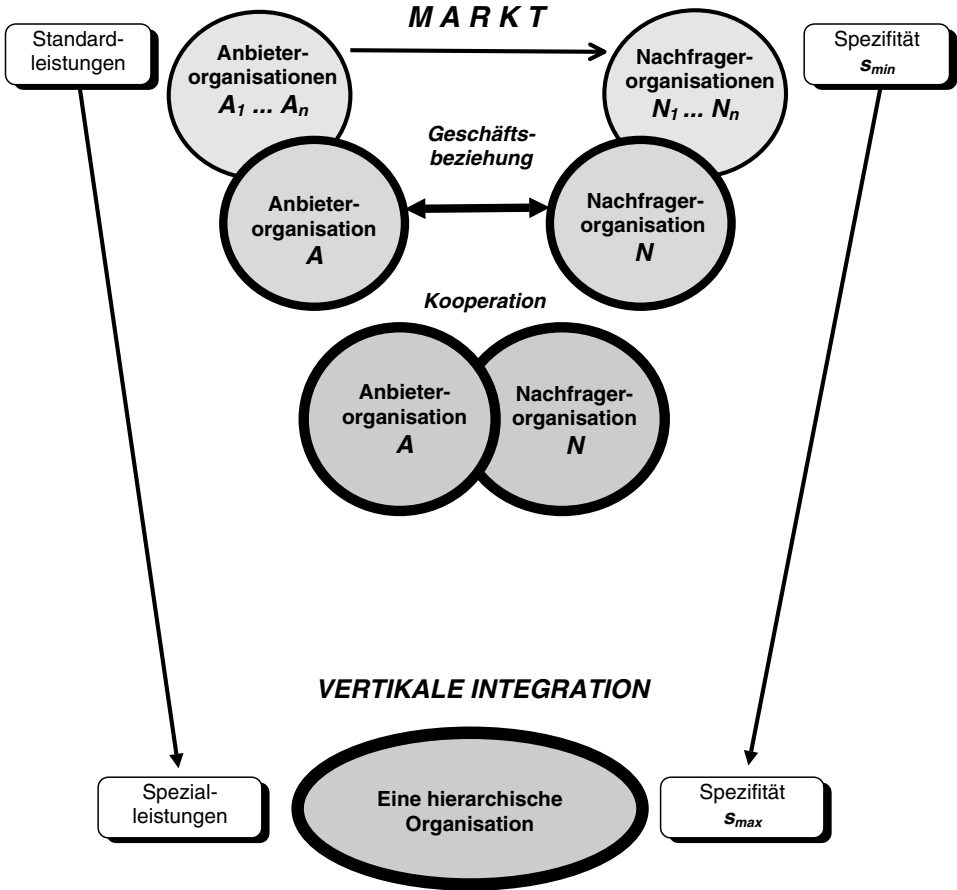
MARKT

Standardleistungen

Anbieterorganisationen $A_1 ... A_n$

Nachfragerorganisationen $N_1 ... N_n$

Spezifität $s_{min}$

Geschäftsbeziehung

Anbieterorganisation $A$

Nachfragerorganisation $N$

Kooperation

Anbieterorganisation $A$

Nachfragerorganisation $N$

VERTIKALE INTEGRATION

Spezialleistungen

Eine hierarchische Organisation

Spezifität $s_{max}$